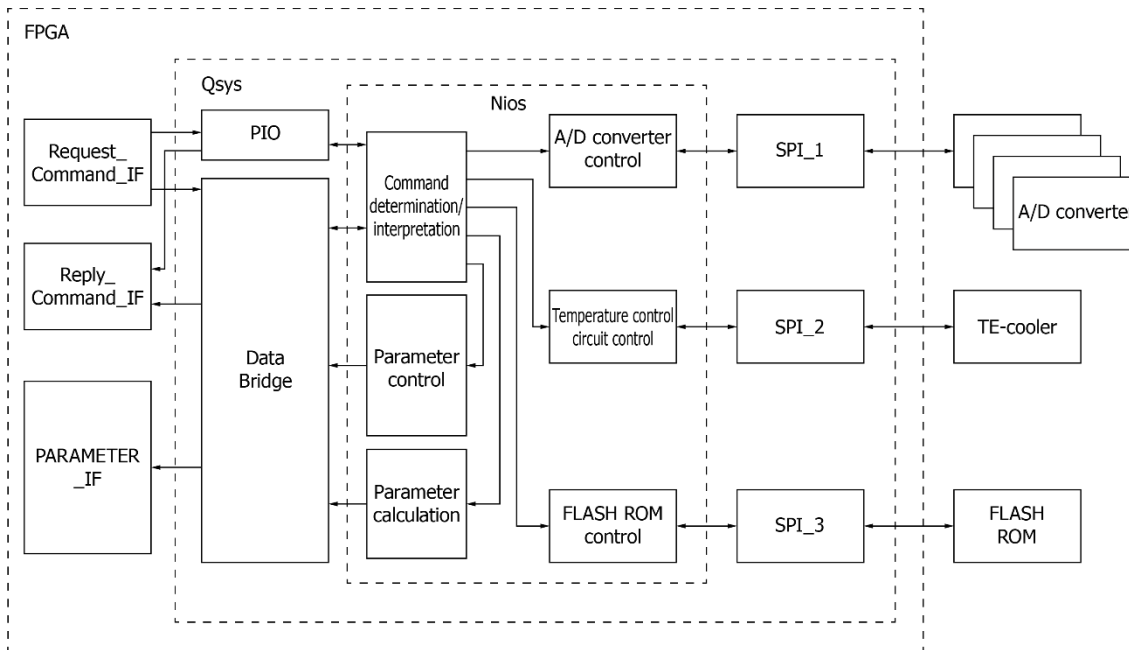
FPGA

Qsys

Nios

Request_ Command_IF

Reply_ Command_IF

PARAMETER _IF

PIO

Data Bridge

Command determination/ interpretation

Parameter control

Parameter calculation

A/D converter control

Temperature control circuit control

FLASH ROM control

SPI_1

SPI_2

SPI_3

A/D converte

TE-cooler

FLASH ROM